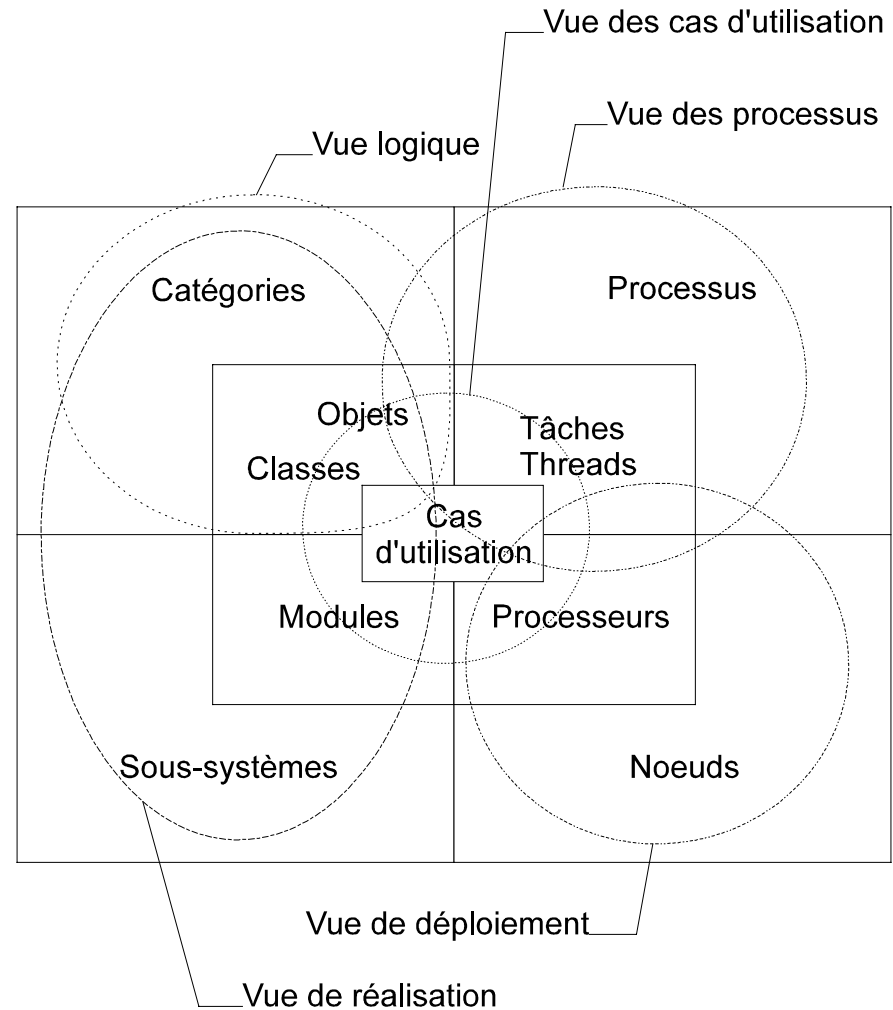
Vue des cas d'utilisation

Vue des processus

Vue logique

Catégories

Processus

Objets

Tâches
Threads

Classes

Cas
d'utilisation

Modules

Processeurs

Sous-systèmes

Noeuds

Vue de déploiement

Vue de réalisation